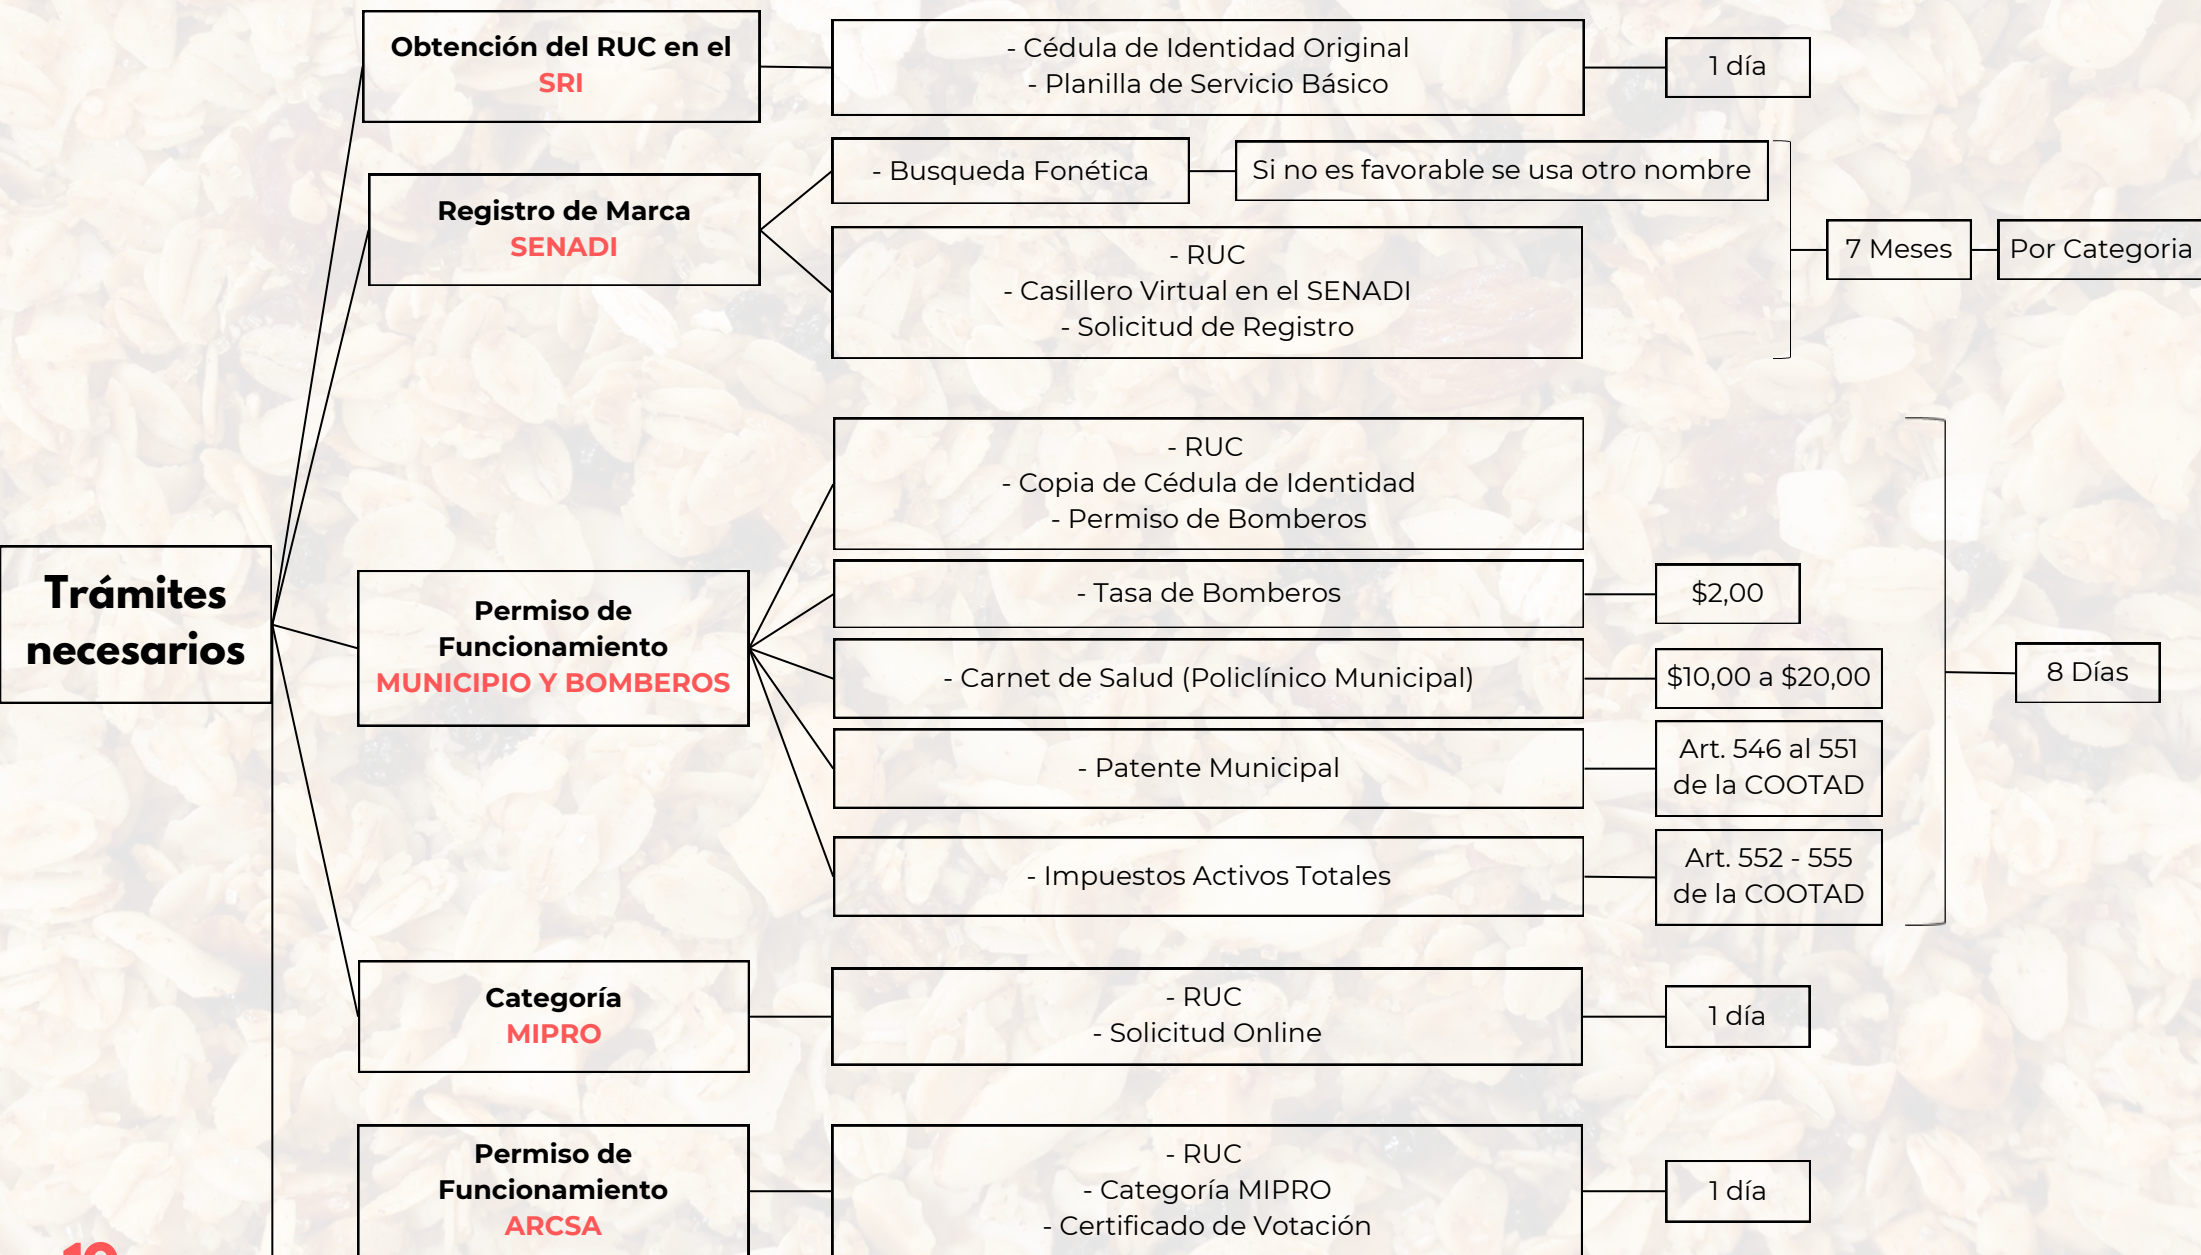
Trámites necesarios

Obtención del RUC en el SRI

- Cédula de Identidad Original
- Planilla de Servicio Básico

1 día

Registro de Marca SENADI

- Busqueda Fonética

Si no es favorable se usa otro nombre

- RUC
- Casillero Virtual en el SENADI
- Solicitud de Registro

7 Meses

Por Categoria

Permiso de Funcionamiento MUNICIPIO Y BOMBEROS

- RUC
- Copia de Cédula de Identidad
- Permiso de Bomberos

- Tasa de Bomberos

$2,00

- Carnet de Salud (Policlínico Municipal)

$10,00 a $20,00

- Patente Municipal

Art. 546 al 551 de la COOTAD

- Impuestos Activos Totales

Art. 552 - 555 de la COOTAD

8 Días

Categoría MIPRO

- RUC
- Solicitud Online

1 día

Permiso de Funcionamiento ARCSA

- RUC
- Categoría MIPRO
- Certificado de Votación

1 día

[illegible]